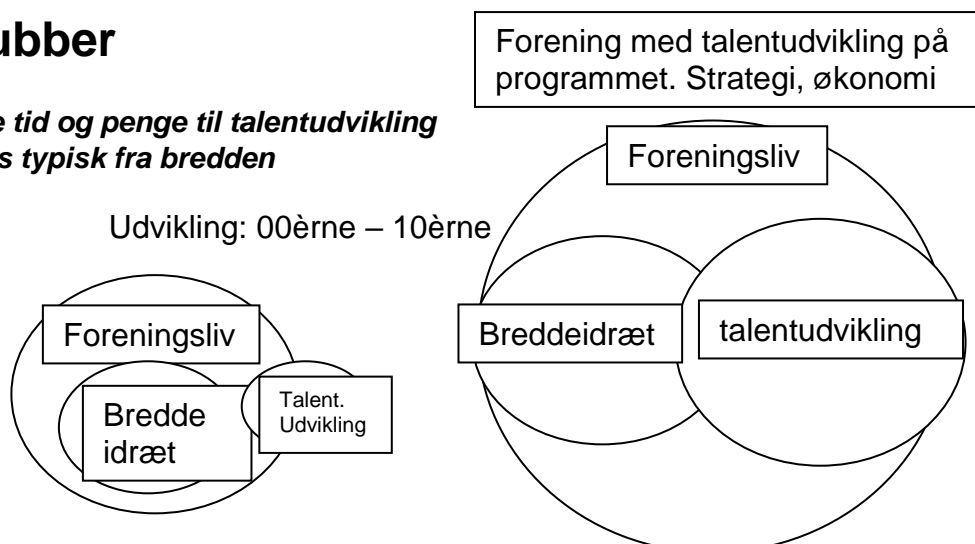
ubber

e tid og penge til talentudvikling
s typisk fra bredden

Forening med talentudvikling på programmet. Strategi, økonomi

Udvikling: 00èrne – 10èrne

Foreningsliv

Bredde idræt

Talent. Udvikling

Foreningsliv

Breddeidræt

talentudvikling